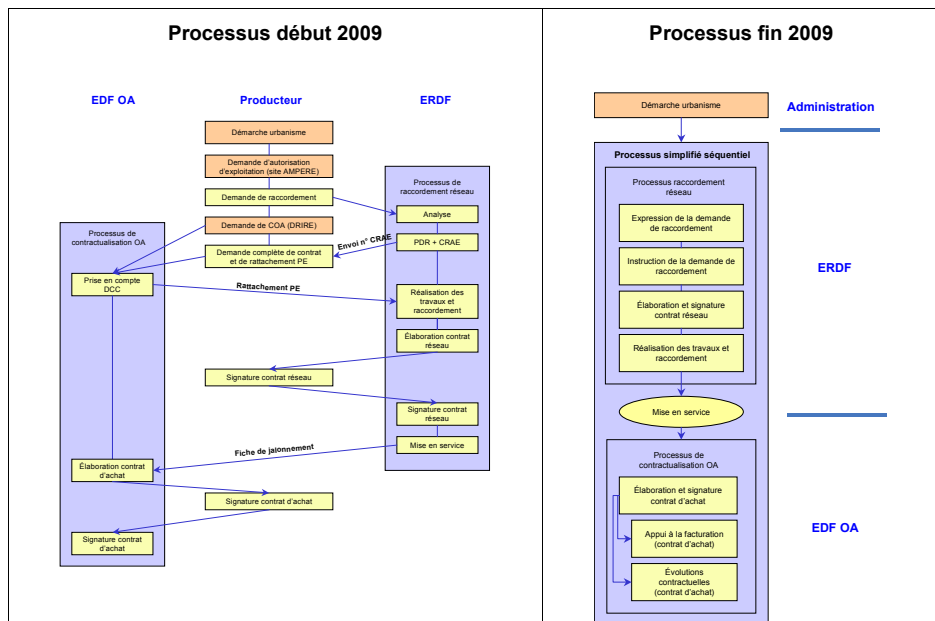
Processus début 2009

EDF OA

Producteur

ERDF

Démarche urbanisme

Demande d'autorisation d'exploitation (site AMPERE)

Demande de raccordement

Demande de COA (DRIRE)

Demande complète de contrat et de rattachement PE

Processus de raccordement réseau

Analyse

Envoi n° CRAE

PDR + CRAE

Processus de contractualisation OA

Prise en compte DCC

Rattachement PE

Réalisation des travaux et raccordement

Élaboration contrat réseau

Signature contrat réseau

Signature contrat réseau

Fiche de jalonnement

Mise en service

Élaboration contrat d'achat

Signature contrat d'achat

Signature contrat d'achat

Processus fin 2009

Démarche urbanisme

Administration

Processus simplifié séquentiel

Processus raccordement réseau

Expression de la demande de raccordement

Instruction de la demande de raccordement

ERDF

Élaboration et signature contrat réseau

Réalisation des travaux et raccordement

Mise en service

Processus de contractualisation OA

Élaboration et signature contrat d'achat

Appui à la facturation (contrat d'achat)

EDF OA

Évolutions contractuelles (contrat d'achat)